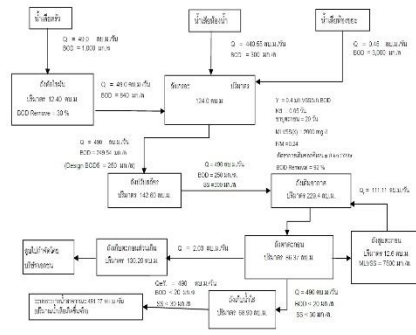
น้ำเสียครัว

น้ำเสียห้องน้ำ

น้ำเสียจากขยะ

Q = 49.0 ลบ.ม./วัน
BOD = 1,000 มก./ล

Q = 440.55 ลบ.ม./วัน
BOD = 300 มก./ล

Q = 0.45 ลบ.ม./วัน
BOD = 3,000 มก./ล

ถังดักไขมัน
ปริมาตร 12.40 ลบ.ม.
BOD Remove = 30 %

Q = 49.0 ลบ.ม./วัน
BOD = 940 มก./ล

ถังรวบรวม ปริมาตร
124.0 ลบ.ม.

Y = 0.4 มก.VSS/มก.BOD
Kd = 0.05 /วัน
ระยะเวลาเก็บ = 20 วัน
MLVSS(X) = 3000 mg/l
F/M = 0.24
อัตราการสูบตะกอนกลับ/อัตราน้ำเข้า
BOD Remove = 92 %

Q = 490 ลบ.ม./วัน
BOD = 349.54 มก./ล
(Design BOD5 = 250 มก./ล)

Q = 490 ลบ.ม./วัน
BOD = 250 มก./ล
SS = 300 มก./ล

ถังปรับสภาพ
ปริมาตร 142.60 ลบ.ม.

ถังเติมอากาศ
ปริมาตร 229.4 ลบ.ม.

Q = 111.11 ลบ.ม./วัน

ถังตกตะกอน
ปริมาตร 46.37 ลบ.ม.

ถังสูบตะกอน
ปริมาตร 12.6 ลบ.ม.
MLSS = 7500 มก./ล

Q = 2.00 ลบ.ม./วัน

ถังเก็บตะกอนส่วนเกิน
ปริมาตร 100.28 ลบ.ม.

สูบไปกำจัดโดย
บริษัทภายนอก

Q = 490 ลบ.ม./วัน
BOD = 20 มก./ล
SS = 30 มก./ล

Cl₂T: = 490 ลบ.ม./วัน
BOD = 20 มก./ล
SS = 30 มก./ล

ถังฆ่าเชื้อโรค
ปริมาตร 58.93 ลบ.ม.

ระบายลงท่อสาธารณะ 491.77 ลบ.ม./วัน
มีปริมาณน้ำทิ้งเกินที่แจ้งจริง